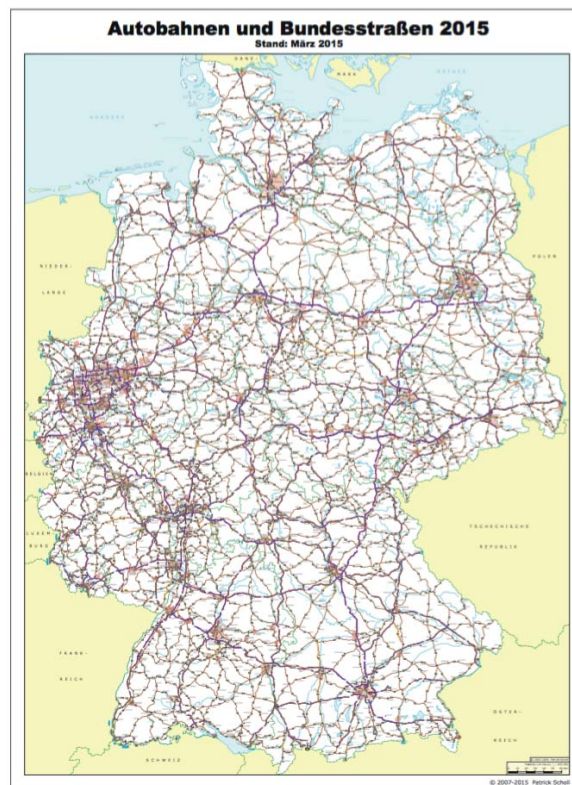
Autobahnen und Bundesstraßen 2015
Stand: März 2015

NORDSEE

OSTSEE

DÄNE-MARK

NIEDER-LANDE

POLEN

BELGIEN

LUXEM-BURG

TSCHECHISCHE REPUBLIK

FRANK-REICH

ÖSTER-REICH

SCHWEIZ

© 2007-2013 Patrick Scholl